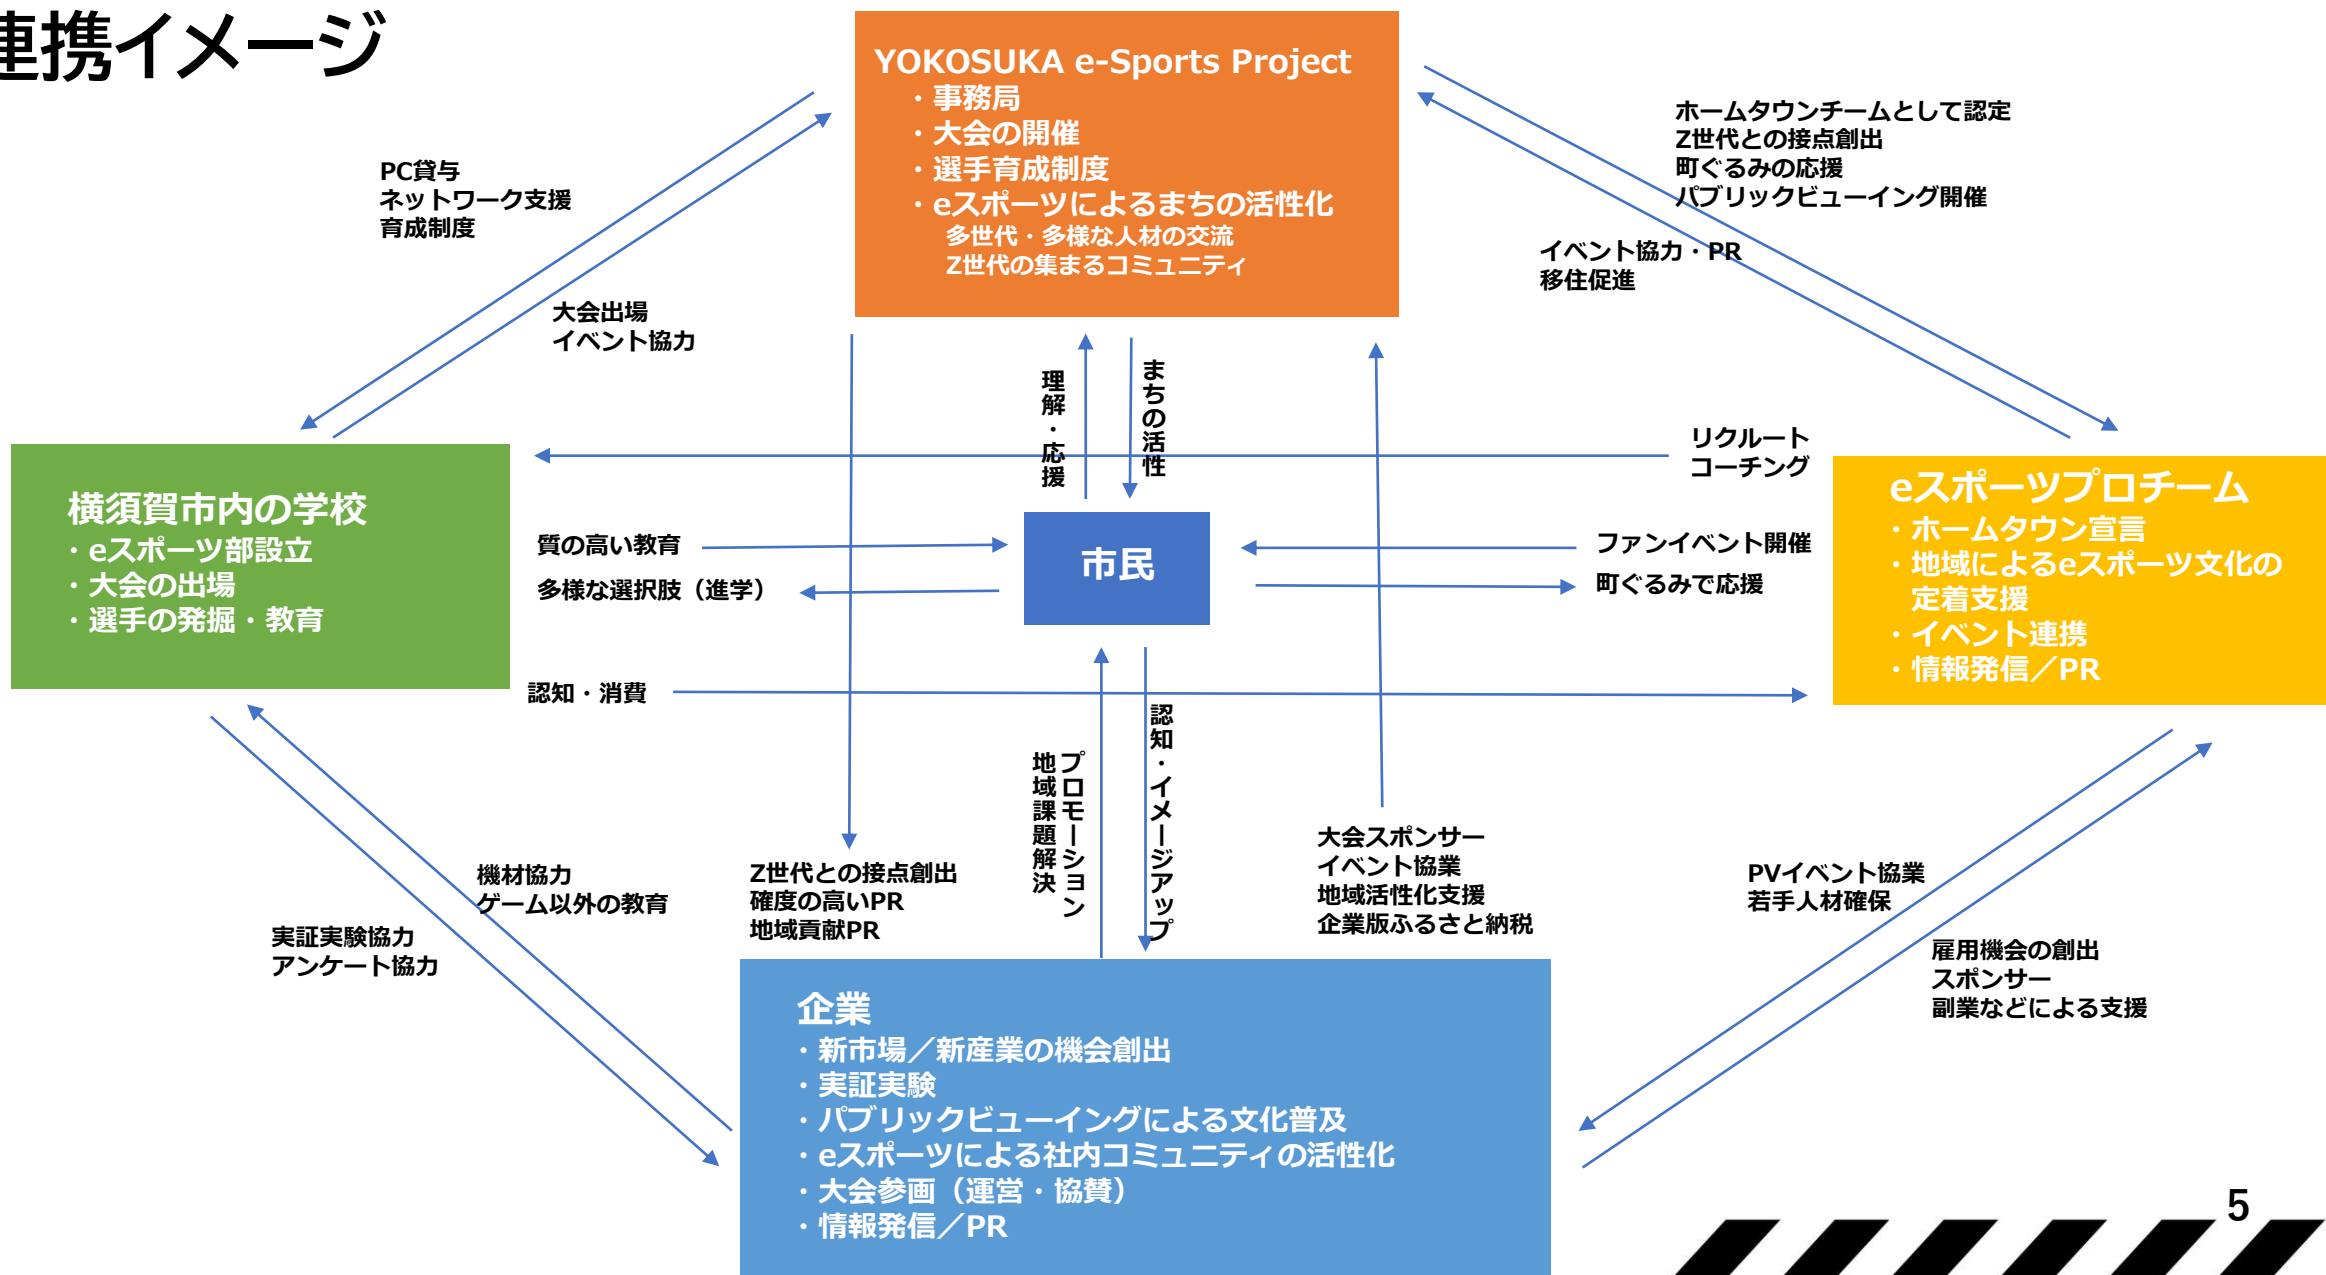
連携イメージ

YOKOSUKA e-Sports Project
・事務局
・大会の開催
・選手育成制度
・eスポーツによるまちの活性化
多世代・多様な人材の交流
Z世代の集まるコミュニティ

PC貸与
ネットワーク支援
育成制度

大会出場
イベント協力

ホームタウンチームとして認定
Z世代との接点創出
町ぐるみの応援
パブリックビューイング開催

イベント協力・PR
移住促進

理解・応援

まちの活性

リクルート
コーチング

横須賀市内の学校
・eスポーツ部設立
・大会の出場
・選手の発掘・教育

質の高い教育

多様な選択肢（進学）

市民

ファンイベント開催

町ぐるみで応援

eスポーツプロチーム
・ホームタウン宣言
・地域によるeスポーツ文化の定着支援
・イベント連携
・情報発信／PR

認知・消費

プロモーション
地域課題解決

認知・イメージアップ

機材協力
ゲーム以外の教育

実証実験協力
アンケート協力

Z世代との接点創出
確度の高いPR
地域貢献PR

大会スポンサー
イベント協業
地域活性化支援
企業版ふるさと納税

PVイベント協業
若手人材確保

雇用機会の創出
スポンサー
副業などによる支援

企業
・新市場／新産業の機会創出
・実証実験
・パブリックビューイングによる文化普及
・eスポーツによる社内コミュニティの活性化
・大会参画（運営・協賛）
・情報発信／PR

5